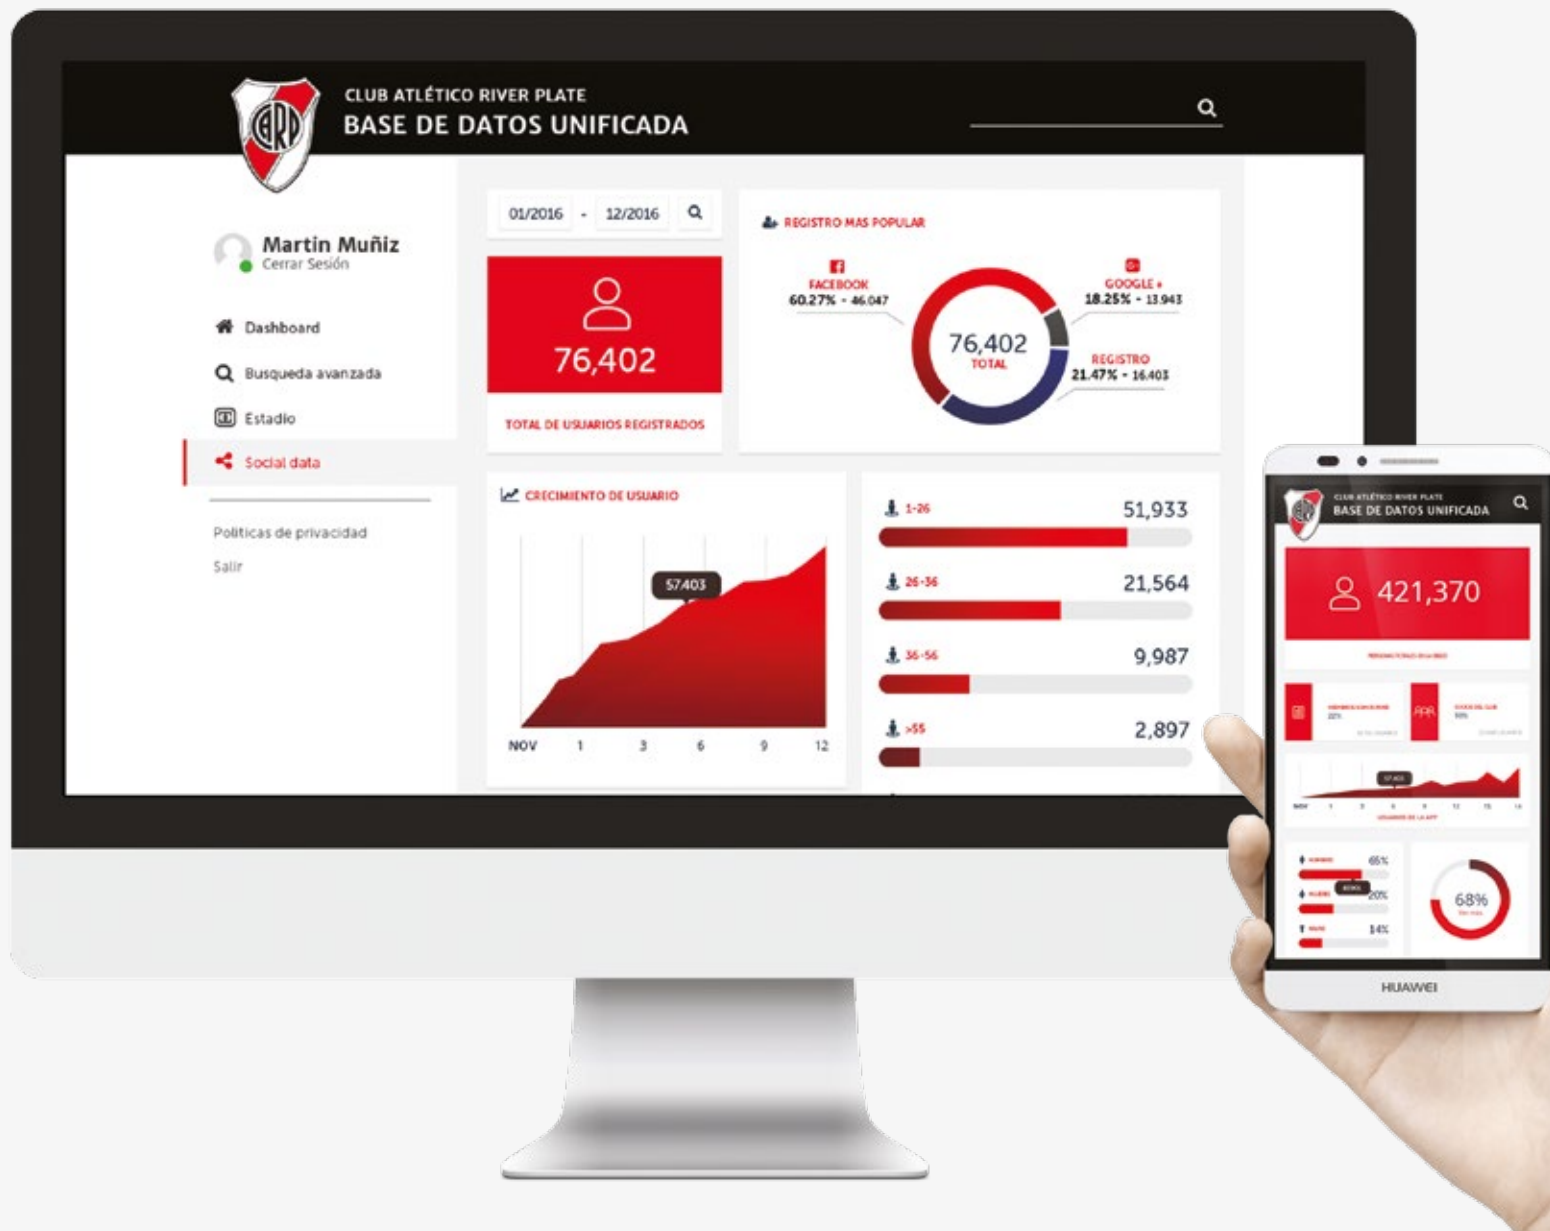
CARP

CLUB ATLÉTICO RIVER PLATE
BASE DE DATOS UNIFICADA

Martin Muñiz
Cerrar Sesión

Dashboard
Busqueda avanzada
Estadio
Social data

Politicas de privacidad
Salir

01/2016 - 12/2016

76,402
TOTAL DE USUARIOS REGISTRADOS

REGISTRO MAS POPULAR
FACEBOOK
60.27% - 46.047
GOOGLE +
18.25% - 13.943
REGISTRO
21.47% - 16.403
76,402
TOTAL

CRECIMIENTO DE USUARIO
57.403
NOV 1 3 6 9 12

1-26 51,933
26-36 21,564
36-56 9,987
>55 2,897

CLUB ATLÉTICO RIVER PLATE
BASE DE DATOS UNIFICADA
421,370
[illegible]
57.403
NOV
65%
20%
14%
68%
HUAWEI